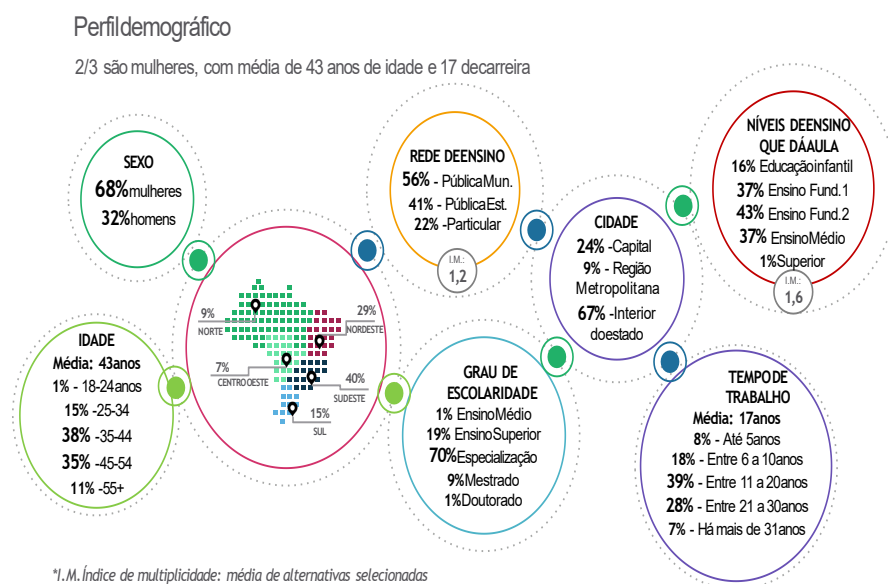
Perfildemográfico

2/3 são mulheres, com média de 43 anos de idade e 17 decarreira

SEXO
68%mulheres
32%homens

REDE DEENSINO
56% - PúblicaMun.
41% - PúblicaEst.
22% -Particular
I.M.: 1,2

NÍVEIS DEENSINO QUE DÁAULA
16% Educaçãoinfantil
37% Ensino Fund.1
43% Ensino Fund.2
37% EnsinoMédio
1%Superior
I.M.: 1,6

CIDADE
24% -Capital
9% - Região Metropolitana
67% -Interior doestado

9% NORTE
29% NORDESTE
7% CENTRO OESTE
40% SUDESTE
15% SUL

IDADE
Média: 43anos
1% - 18-24anos
15% -25-34
38% -35-44
35% -45-54
11% -55+

GRAU DE ESCOLARIDADE
1% EnsinoMédio
19% EnsinoSuperior
70%Especialização
9%Mestrado
1%Doutorado

TEMPO DE TRABALHO
Média: 17anos
8% - Até 5anos
18% - Entre 6 a 10anos
39% - Entre 11 a 20anos
28% - Entre 21 a 30anos
7% - Há mais de 31anos

*I.M.Índice de multiplicidade: média de alternativas selecionadas